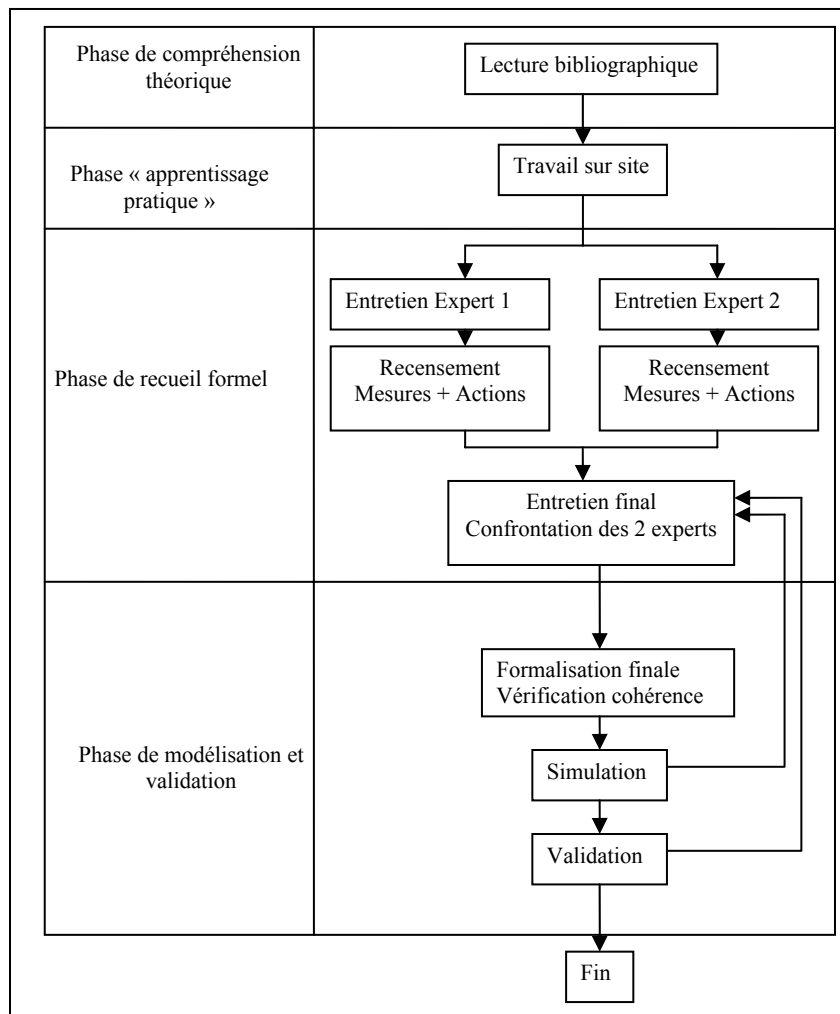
Phase de compréhension théorique

Lecture bibliographique

Phase « apprentissage pratique »

Travail sur site

Phase de recueil formel

Entretien Expert 1

Entretien Expert 2

Recensement Mesures + Actions

Recensement Mesures + Actions

Entretien final Confrontation des 2 experts

Phase de modélisation et validation

Formalisation finale Vérification cohérence

Simulation

Validation

Fin